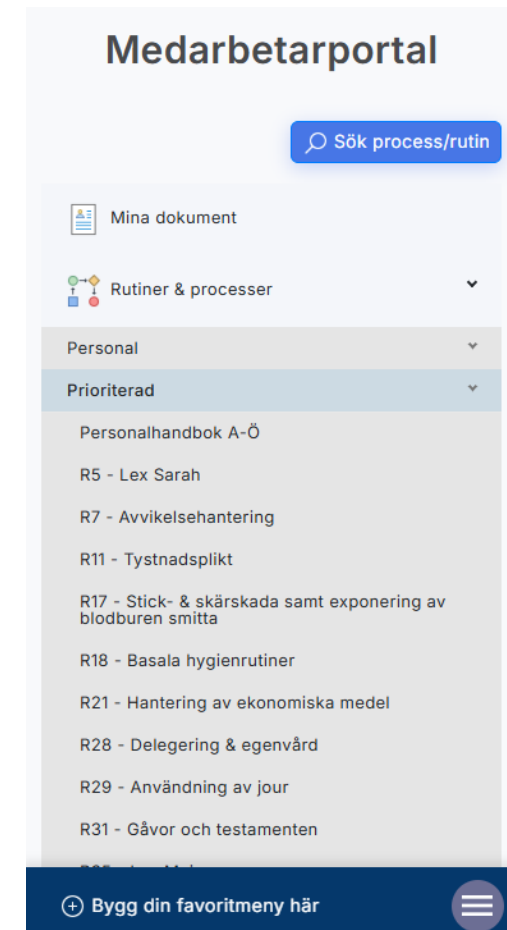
Medarbetarportal

Sök process/rutin

Mina dokument

Rutiner & processer

Personal

Prioriterad

Personalhandbok A-Ö

R5 - Lex Sarah

R7 - Avvikelsehantering

R11 - Tystnadsplikt

R17 - Stick- & skärskada samt exponering av blodburen smitta

R18 - Basala hygienrutiner

R21 - Hantering av ekonomiska medel

R28 - Delegering & egenvård

R29 - Användning av jour

R31 - Gåvor och testamenten

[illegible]

Bygg din favoritmeny här